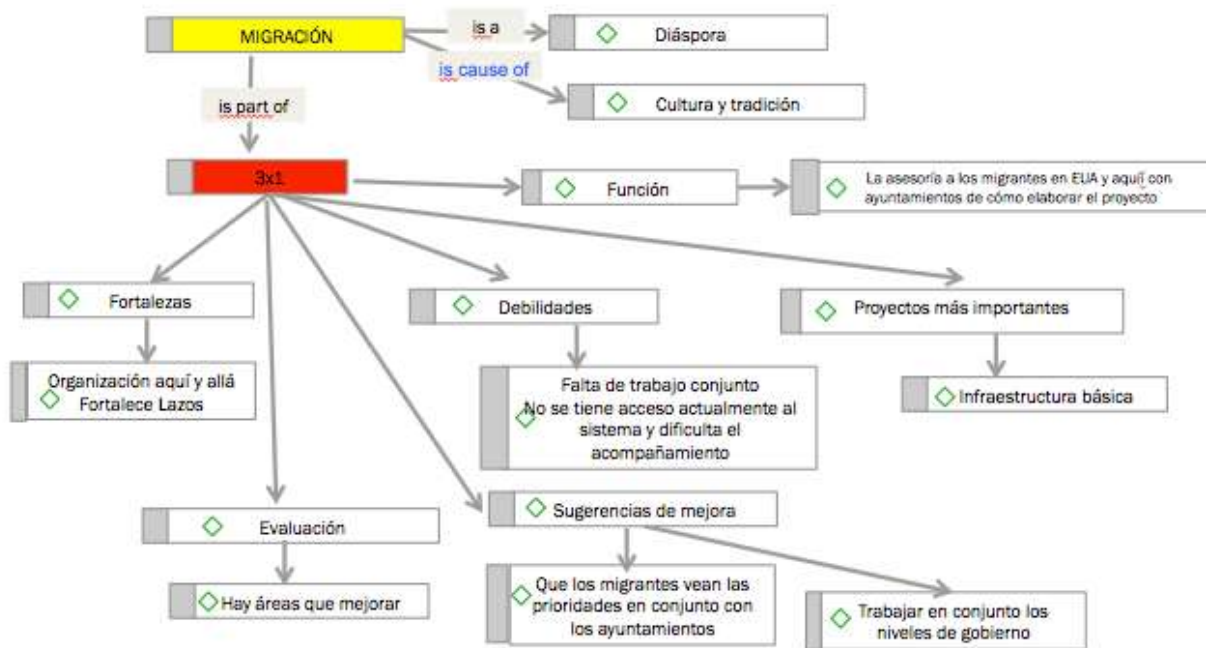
MIGRACIÓN

is a

Diáspora

is cause of

Cultura y tradición

is part of

3x1

Función

La asesoría a los migrantes en EUA y aquí con ayuntamientos de cómo elaborar el proyecto

Fortalezas

Organización aquí y allá
Fortalece Lazos

Debilidades

Falta de trabajo conjunto
No se tiene acceso actualmente al sistema y dificulta el acompañamiento

Proyectos más importantes

Infraestructura básica

Evaluación

Hay áreas que mejorar

Sugerencias de mejora

Que los migrantes vean las prioridades en conjunto con los ayuntamientos

Trabajar en conjunto los niveles de gobierno